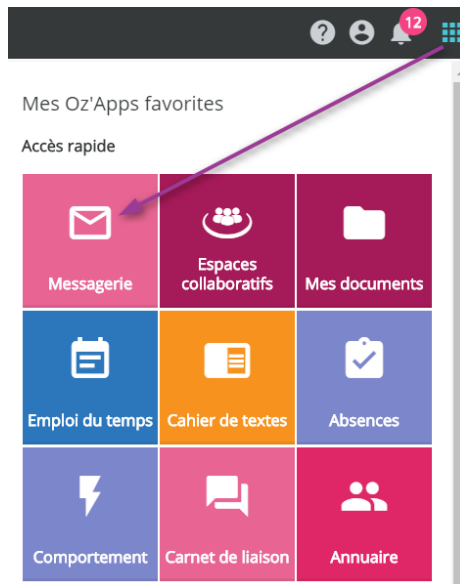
12

Mes Oz'Apps favorites

Accès rapide

| Messagerie | Espaces collaboratifs | Mes documents |
|---|---|---|
| Emploi du temps | Cahier de textes | Absences |
| Comportement | Carnet de liaison | Annuaire |